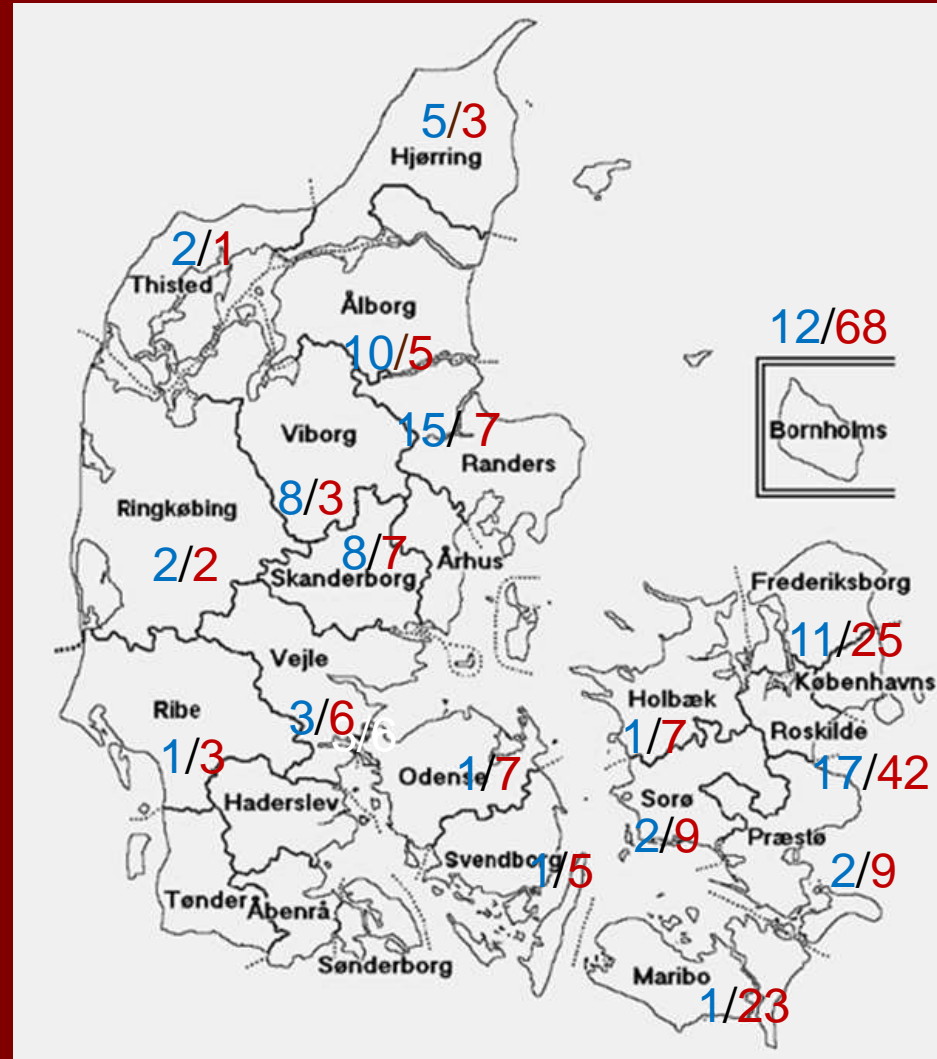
5/3
Hjørring

2/1
Thisted

Ålborg
10/5

12/68
Bornholms

Viborg
15/ 7
Randers

Ringkøbing
8/3
2/2
8/7
Skanderborg
Århus

Frederiksborg
11/25
København

Vejle
3/6
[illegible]
Ribe
1/3

Holbæk
1/7
Roskilde
17/42

Odense 1/7
Haderslev

Sorø
2/9
Præstø
2/9

Svendborg
1/5

Tønder
Åbenrå
Sønderborg

Maribo
1/23